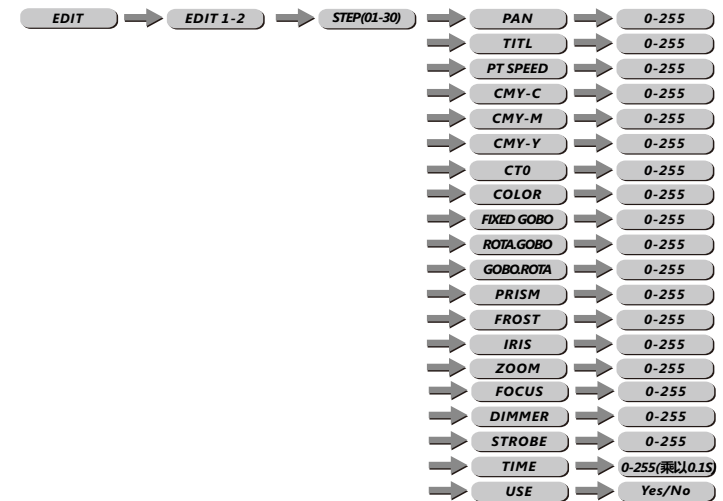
EDIT
EDIT 1-2
STEP(01-30)

| | |
|---|---|
| PAN | 0-255 |
| TITL | 0-255 |
| PT SPEED | 0-255 |
| CMY-C | 0-255 |
| CMY-M | 0-255 |
| CMY-Y | 0-255 |
| CT0 | 0-255 |
| COLOR | 0-255 |
| FIXED GOBO | 0-255 |
| ROTA.GOBO | 0-255 |
| GOBO.ROTA | 0-255 |
| PRISM | 0-255 |
| FROST | 0-255 |
| IRIS | 0-255 |
| ZOOM | 0-255 |
| FOCUS | 0-255 |
| DIMMER | 0-255 |
| STROBE | 0-255 |
| TIME | 0-255(乘以0.1S) |
| USE | Yes/No |